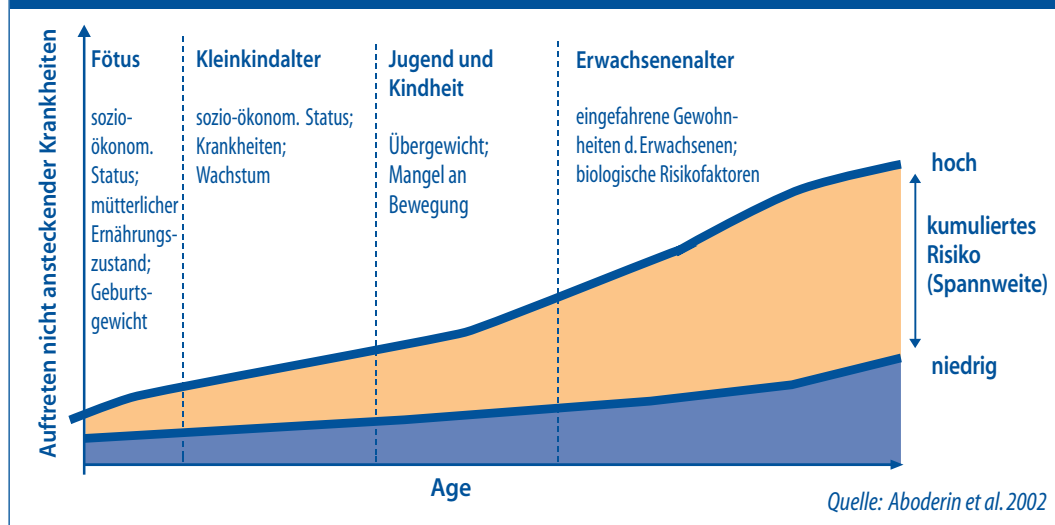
Auftreten nicht ansteckender Krankheiten

Fötus

sozioökonom. Status; mütterlicher Ernährungszustand; Geburtsgewicht

Kleinkindalter

sozio-ökonom. Status; Krankheiten; Wachstum

Jugend und Kindheit

Übergewicht; Mangel an Bewegung

Erwachsenenalter

eingefahrene Gewohnheiten d. Erwachsenen; biologische Risikofaktoren

hoch

kumuliertes Risiko (Spannweite)

niedrig

Age

Quelle: Aboderin et al. 2002